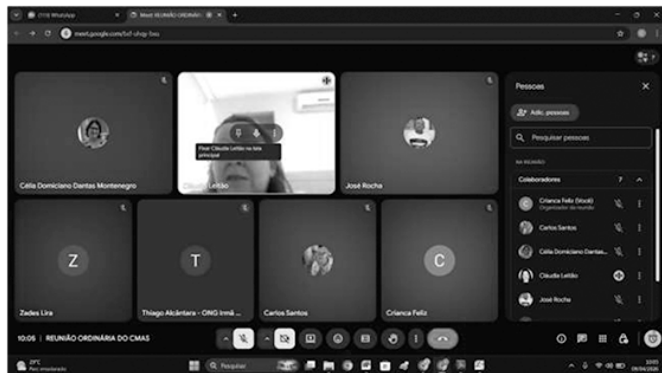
(113) WhatsApp
Meet: REUNIÃO ORDINÁRI
meet.google.com/bxf-uhgy-bxo

Célia Domiciano Dantas Montenegro
Fixar Cláudia Leitão na tela principal
Cláudia Leitão
José Rocha

Z
Zades Lira
T
Thiago Alcântara - ONG Irmã ...
Carlos Santos
C
Criança Feliz

Pessoas
Adic. pessoas
Pesquisar pessoas
NA REUNIÃO
Colaboradores 7
Criança Feliz (Você) Organizador da reunião
Carlos Santos
Célia Domiciano Dantas...
Cláudia Leitão
José Rocha

10:05 | REUNIÃO ORDINÁRIA DO CMAS

29°C
Pesquisar
10:05
09/04/2024